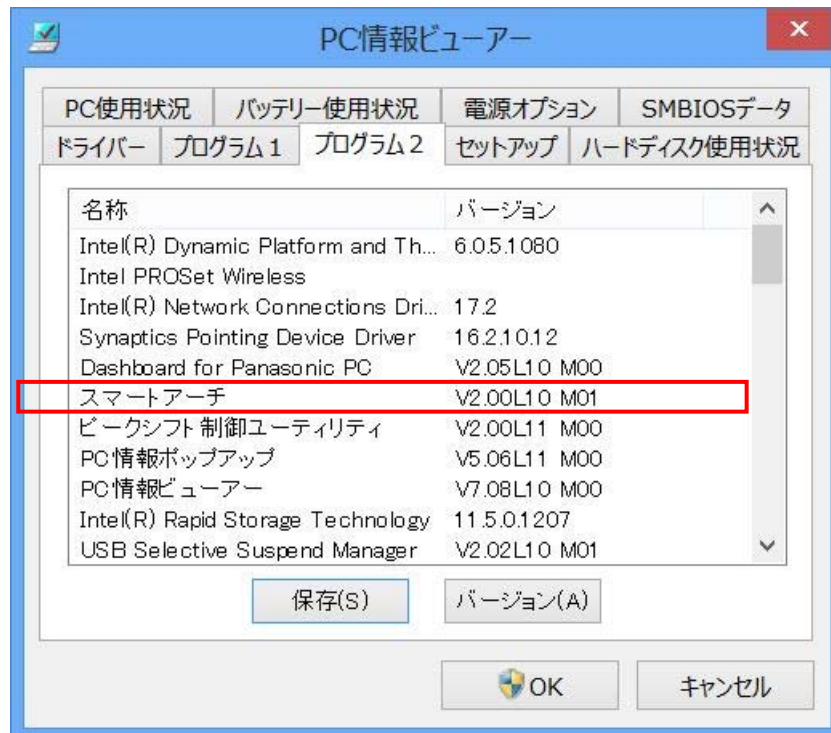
PC情報ビューアー

PC使用状況 | バッテリー使用状況 | 電源オプション | SMBIOSデータ
ドライバー | プログラム1 | プログラム2 | セットアップ | ハードディスク使用状況

| 名称 | バージョン |
|---|---|
| Intel(R) Dynamic Platform and Th... | 6.0.5.1080 |
| Intel PROSet Wireless | |
| Intel(R) Network Connections Dri... | 17.2 |
| Synaptics Pointing Device Driver | 16.2.10.12 |
| Dashboard for Panasonic PC | V2.05L10 M00 |
| スマートアーチ | V2.00L10 M01 |
| ピークシフト制御ユーティリティ | V2.00L11 M00 |
| PC情報ポップアップ | V5.06L11 M00 |
| PC情報ビューアー | V7.08L10 M00 |
| Intel(R) Rapid Storage Technology | 11.5.0.1207 |
| USB Selective Suspend Manager | V2.02L10 M01 |

保存(S) バージョン(A)

OK キャンセル